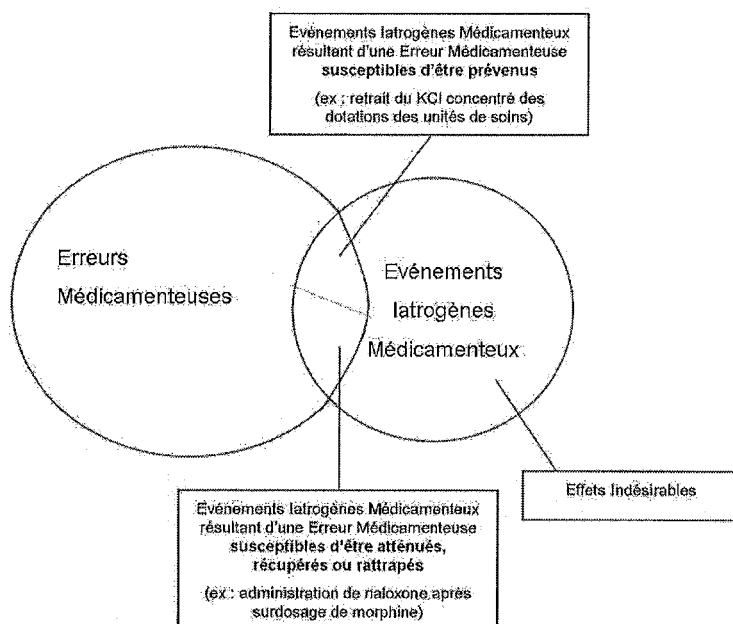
Evénements Iatrogènes Médicamenteux résultant d'une Erreur Médicamenteuse susceptibles d'être prévenus

(ex : retrait du KCl concentré des dotations des unités de soins)

Erreurs Médicamenteuses

Evénements Iatrogènes Médicamenteux

Effets Indésirables

Evénements Iatrogènes Médicamenteux résultant d'une Erreur Médicamenteuse susceptibles d'être atténués, récupérés ou rattrapés

(ex : administration de naloxone après surdosage de morphine)